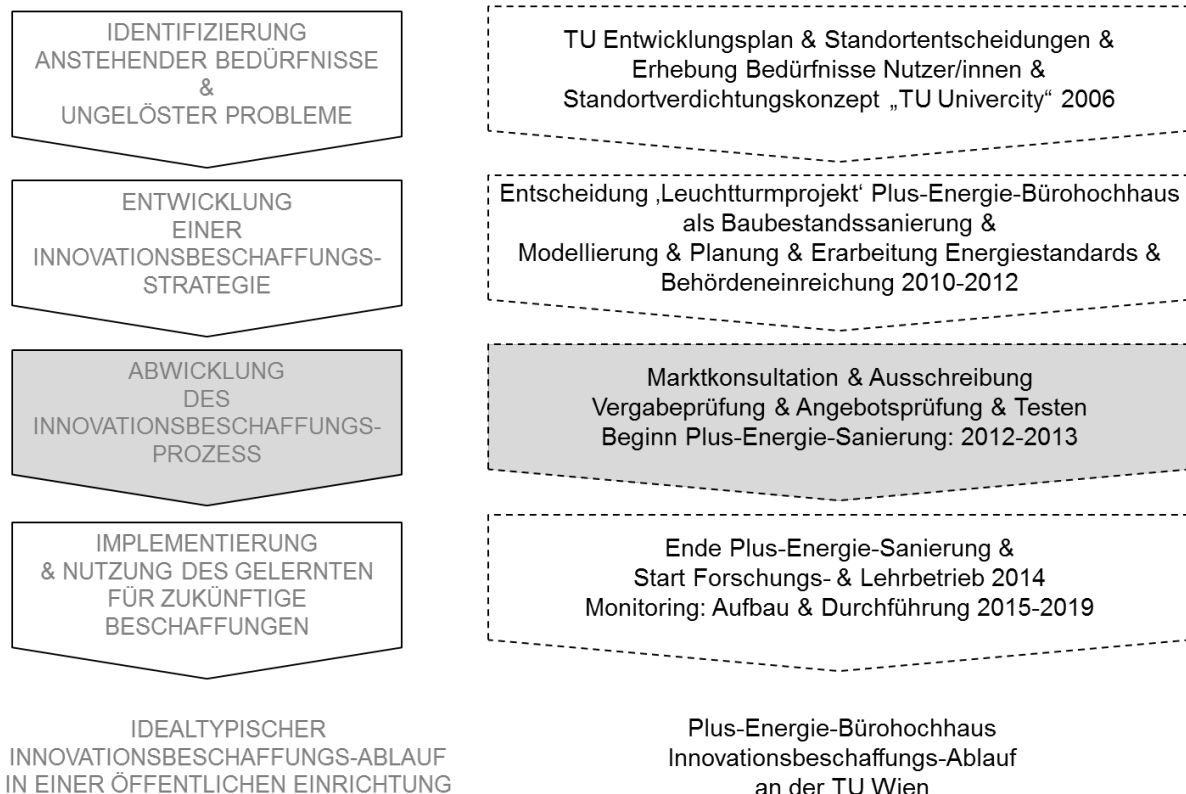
IDENTIFIZIERUNG
ANSTEHENDER BEDÜRFNISSE
&
UNGELÖSTER PROBLEME

TU Entwicklungsplan & Standortentscheidungen & Erhebung Bedürfnisse Nutzer/innen & Standortverdichtungskonzept „TU Univercity“ 2006

ENTWICKLUNG
EINER
INNOVATIONSBESCHAFFUNGS-STRATEGIE

Entscheidung ‚Leuchtturmprojekt‘ Plus-Energie-Bürohochhaus als Baubestandssanierung & Modellierung & Planung & Erarbeitung Energiestandards & Behördeneinreichung 2010-2012

ABWICKLUNG
DES
INNOVATIONSBESCHAFFUNGS-PROZESS

Marktkonsultation & Ausschreibung
Vergabeprüfung & Angebotsprüfung & Testen
Beginn Plus-Energie-Sanierung: 2012-2013

IMPLEMENTIERUNG
& NUTZUNG DES GELERNTEN
FÜR ZUKÜNFTIGE
BESCHAFFUNGEN

Ende Plus-Energie-Sanierung &
Start Forschungs- & Lehrbetrieb 2014
Monitoring: Aufbau & Durchführung 2015-2019

IDEALTYPISCHER
INNOVATIONSBESCHAFFUNGS-ABLAUF
IN EINER ÖFFENTLICHEN EINRICHTUNG

Plus-Energie-Bürohochhaus
Innovationsbeschaffungs-Ablauf
an der TU Wien